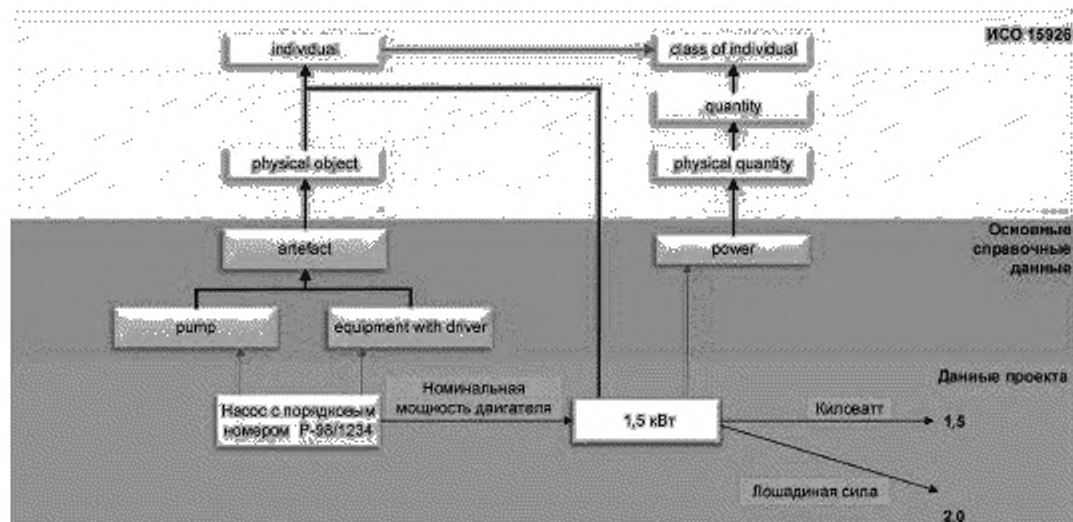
ИСО 15926

individual

class of individual

quantity

physical object

physical quantity

Основные справочные данные

artefact

power

pump

equipment with driver

Данные проекта

Насос с порядковым номером Р-95/1234

Номинальная мощность двигателя

1,5 кВт

Киловатт

1,5

Лошадиная сила

2,0